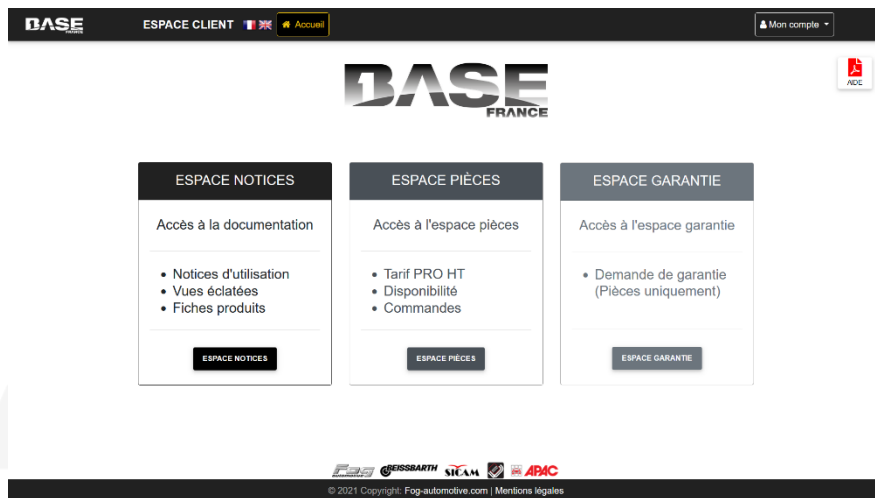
BASE

ESPACE CLIENT Accueil

Mon compte

AIDE

BASE FRANCE

ESPACE NOTICES

Accès à la documentation

- Notices d'utilisation
- Vues éclatées
- Fiches produits

ESPACE NOTICES

ESPACE PIÈCES

Accès à l'espace pièces

- Tarif PRO HT
- Disponibilité
- Commandes

ESPACE PIÈCES

ESPACE GARANTIE

Accès à l'espace garantie

- Demande de garantie (Pièces uniquement)

ESPACE GARANTIE

FOG BEISSBARTH SICAM APAC

© 2021 Copyright: Fog-automotive.com | Mentions légales